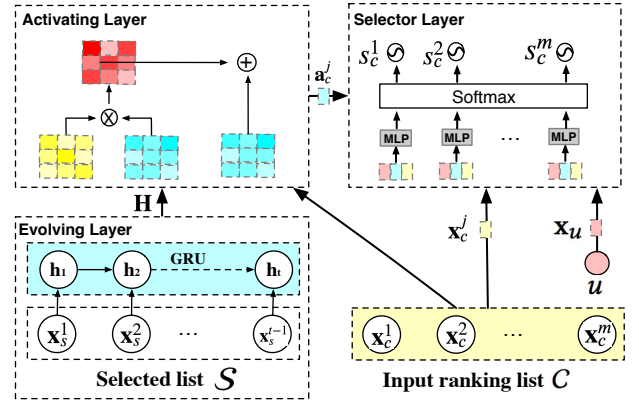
Activating Layer

$\oplus$

$\otimes$

$\mathbf{a}_c^j$

Selector Layer

$s_c^1$ $s_c^2$ $s_c^m$

Softmax

MLP MLP ... MLP

$\mathbf{H}$

Evolving Layer

$\mathbf{h}_1$ $\mathbf{h}_2$ GRU $\mathbf{h}_t$

$\mathbf{x}_s^1$ $\mathbf{x}_s^2$ ... $\mathbf{x}_s^{t-1}$

Selected list $\mathcal{S}$

$\mathbf{x}_c^j$

$\mathbf{x}_u$

$u$

$\mathbf{x}_c^1$ $\mathbf{x}_c^2$ ... $\mathbf{x}_c^m$

Input ranking list $\mathcal{C}$